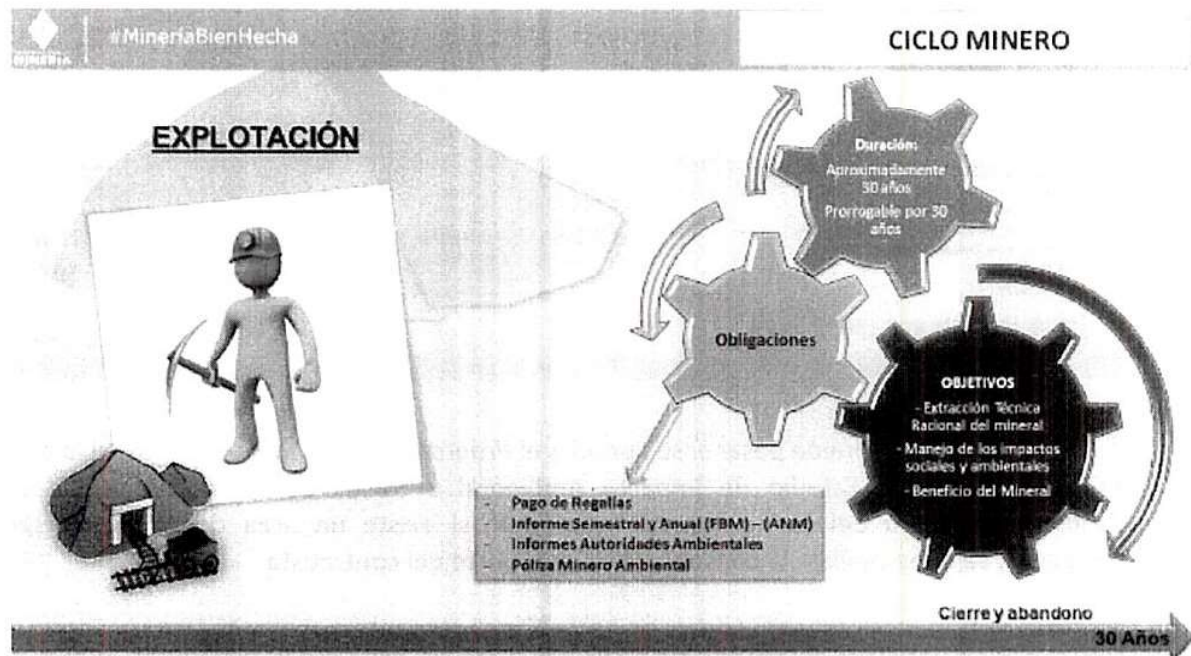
MINERÍA #MineríaBienHecha

CICLO MINERO

EXPLOTACIÓN

Duración:
Aproximadamente 30 años
Prorrogable por 30 años

Obligaciones

OBJETIVOS
- Extracción Técnica Racional del mineral
- Manejo de los impactos sociales y ambientales
- Beneficio del Mineral

- Pago de Regalías
- Informe Semestral y Anual (FBM) – (ANM)
- Informes Autoridades Ambientales
- Póliza Minero Ambiental

Cierre y abandono

30 Años